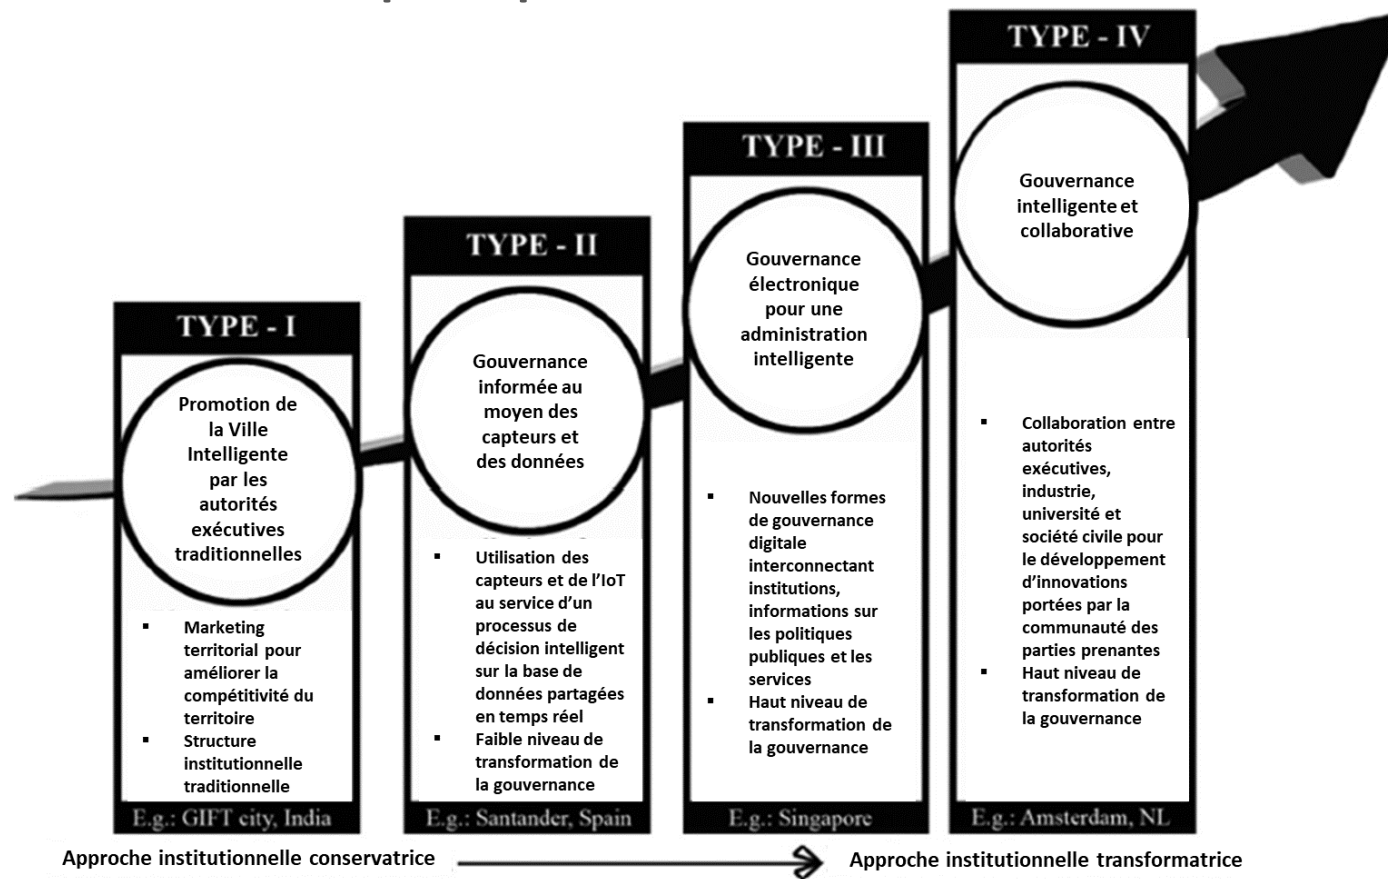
TYPE - I

Promotion de la Ville Intelligente par les autorités exécutives traditionnelles

- Marketing territorial pour améliorer la compétitivité du territoire
- Structure institutionnelle traditionnelle

E.g.: GIFT city, India

TYPE - II

Gouvernance informée au moyen des capteurs et des données

- Utilisation des capteurs et de l'IoT au service d'un processus de décision intelligent sur la base de données partagées en temps réel
- Faible niveau de transformation de la gouvernance

E.g.: Santander, Spain

TYPE - III

Gouvernance électronique pour une administration intelligente

- Nouvelles formes de gouvernance digitale interconnectant institutions, informations sur les politiques publiques et les services
- Haut niveau de transformation de la gouvernance

E.g.: Singapore

TYPE - IV

Gouvernance intelligente et collaborative

- Collaboration entre autorités exécutives, industrie, université et société civile pour le développement d'innovations portées par la communauté des parties prenantes
- Haut niveau de transformation de la gouvernance

E.g.: Amsterdam, NL

Approche institutionnelle conservatrice

Approche institutionnelle transformatrice